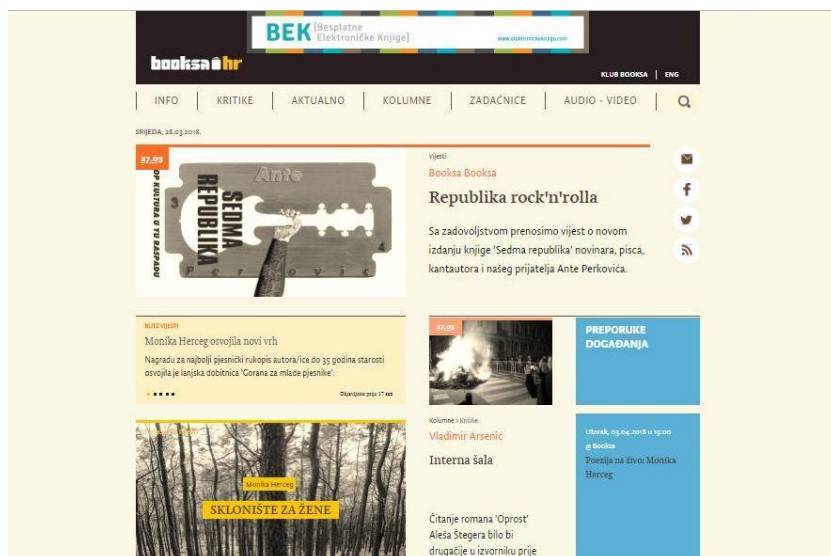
BEK [Besplatne Elektroničke Knjige]
www.elektronickeknjige.com

booksa hr

KLUB BOOKSA | ENG

INFO | KRITIKE | AKTUALNO | KOLUMNE | ZADAĆNICE | AUDIO - VIDEO

SRIJEDA, 28.03.2018.

27.03

Ante
SEDMA REPUBLIKA
POP KULTURA U YU RASPADU
Perković

Vijesti
Booksa Booksa
Republika rock'n'rolla

Sa zadovoljstvom prenosimo vijest o novom izdanju knjige 'Sedma republika' novinara, pisca, kantautora i našeg prijatelja Ante Perkovića.

BLITZ VIJESTI
Monika Herceg osvojila novi vrh
Nagradu za najbolji pjesnički rukopis autora/ice do 35 godina starosti osvojila je lanjska dobitnica 'Gorana za mlade pjesnike'.

Objavljeno prije 17 sati

27.03

PREPORUKE DOGAĐANJA

Kolumne > Kritike
Vladimir Arsenić
Interna šala

Utorak, 03.04.2018 u 19:00
@ Booksa
Poezija na živo: Monika Herceg

Monika Herceg
SKLONIŠTE ZA ŽENE

Čitanje romana 'Oprost' Aleša Štegera bilo bi drugačije u izvorniku prije